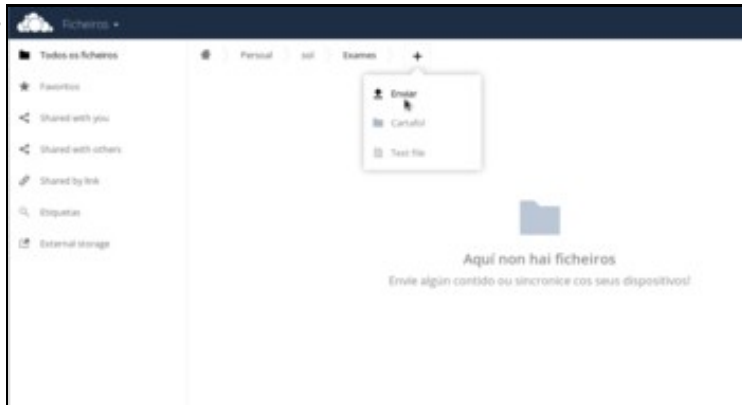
Ficheiros ▾

Todos os ficheiros
Favoritos
Shared with you
Shared with others
Shared by link
Etiquetas
External storage

Persoal
sol
Exames
+

Enviar
Cartafol
Text file

Aquí non hai ficheiros
Envíe algún contido ou sincronice cos seus dispositivos!